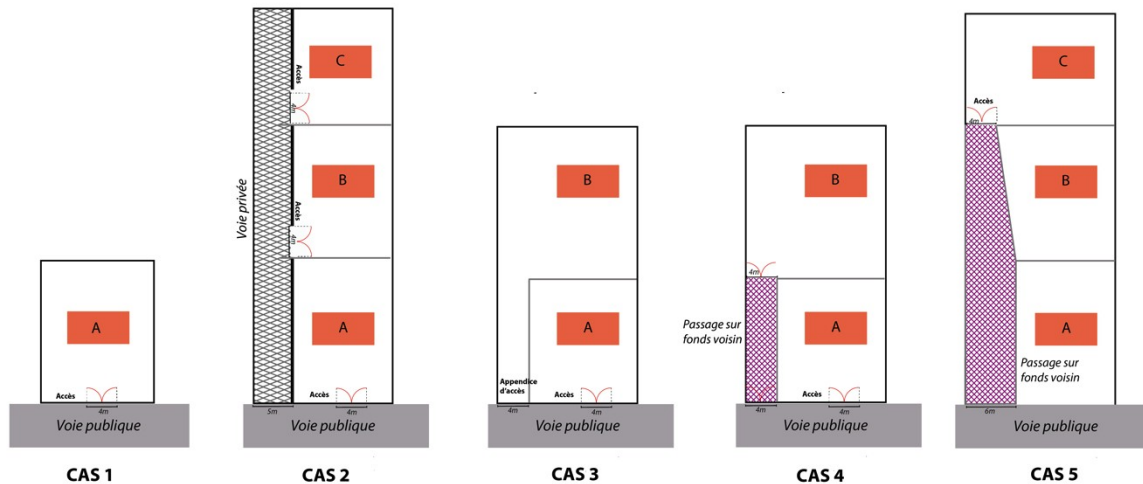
A
Accès
4m
Voie publique
CAS 1

Voie privée
C
Accès
4m
B
Accès
4m
A
Accès
5m
4m
Voie publique
CAS 2

B
A
Appendice d'accès
Accès
4m
4m
Voie publique
CAS 3

B
4m
Passage sur fonds voisin
A
Accès
4m
4m
Voie publique
CAS 4

C
Accès
4m
B
A
Passage sur fonds voisin
6m
Voie publique
CAS 5